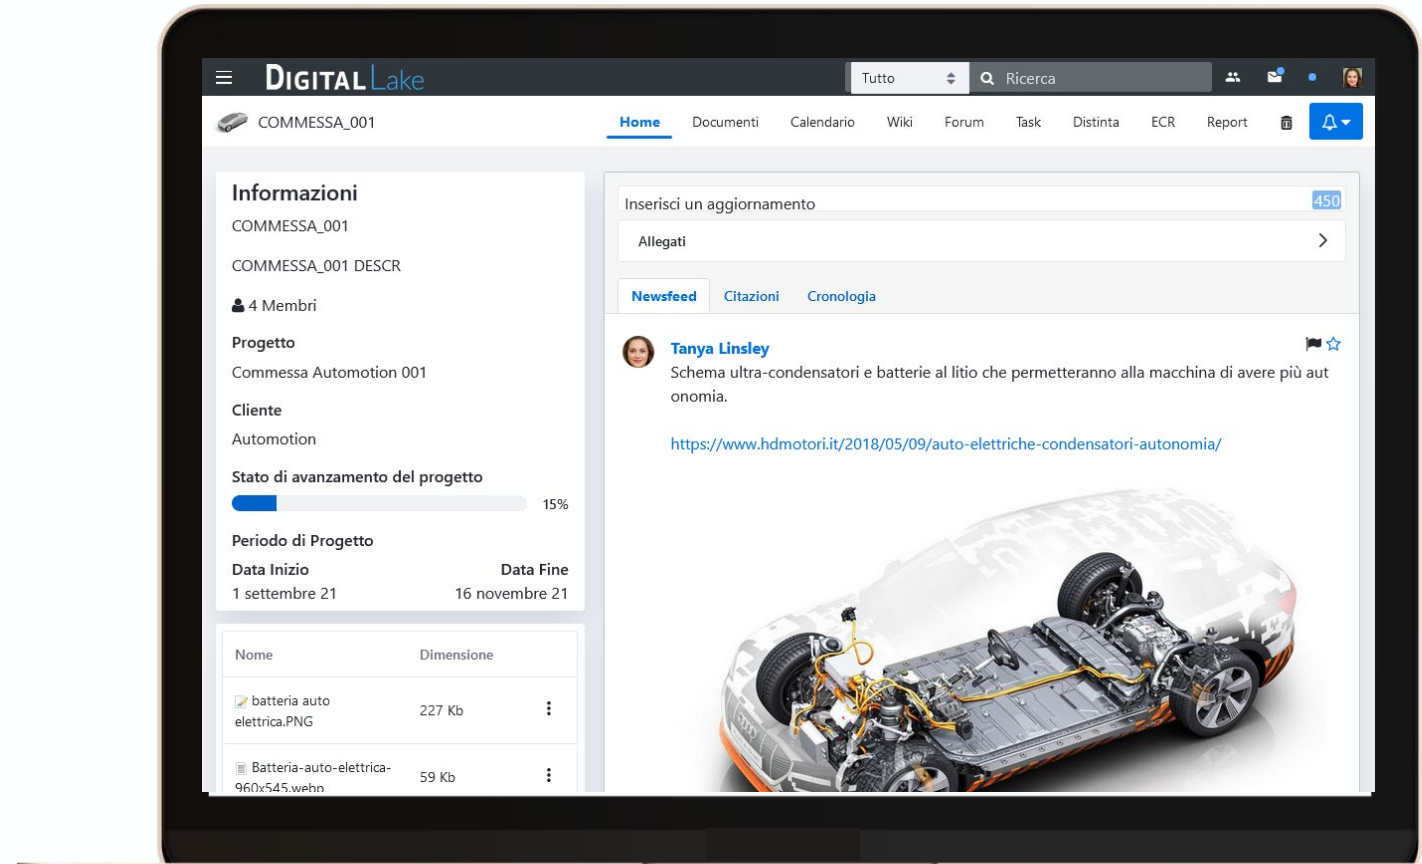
DIGITAL Lake

Tutto

Ricerca

COMMESSA_001

Home Documenti Calendario Wiki Forum Task Distinta ECR Report

Informazioni

COMMESSA_001

COMMESSA_001 DESCR

4 Membri

Progetto

Commessa Automotion 001

Cliente

Automotion

Stato di avanzamento del progetto

15%

Periodo di Progetto

Data Inizio

1 settembre 21

Data Fine

16 novembre 21

| Nome | Dimensione |
|---|---|
| batteria auto elettrica.PNG | 227 Kb |
| Batteria-auto-elettrica-960x545.webp | 59 Kb |

Inserisci un aggiornamento 450

Allegati

Newsfeed Citazioni Cronologia

Tanya Linsley

Schema ultra-condensatori e batterie al litio che permetteranno alla macchina di avere più autonomia.

https://www.hdmotori.it/2018/05/09/auto-elettriche-condensatori-autonomia/